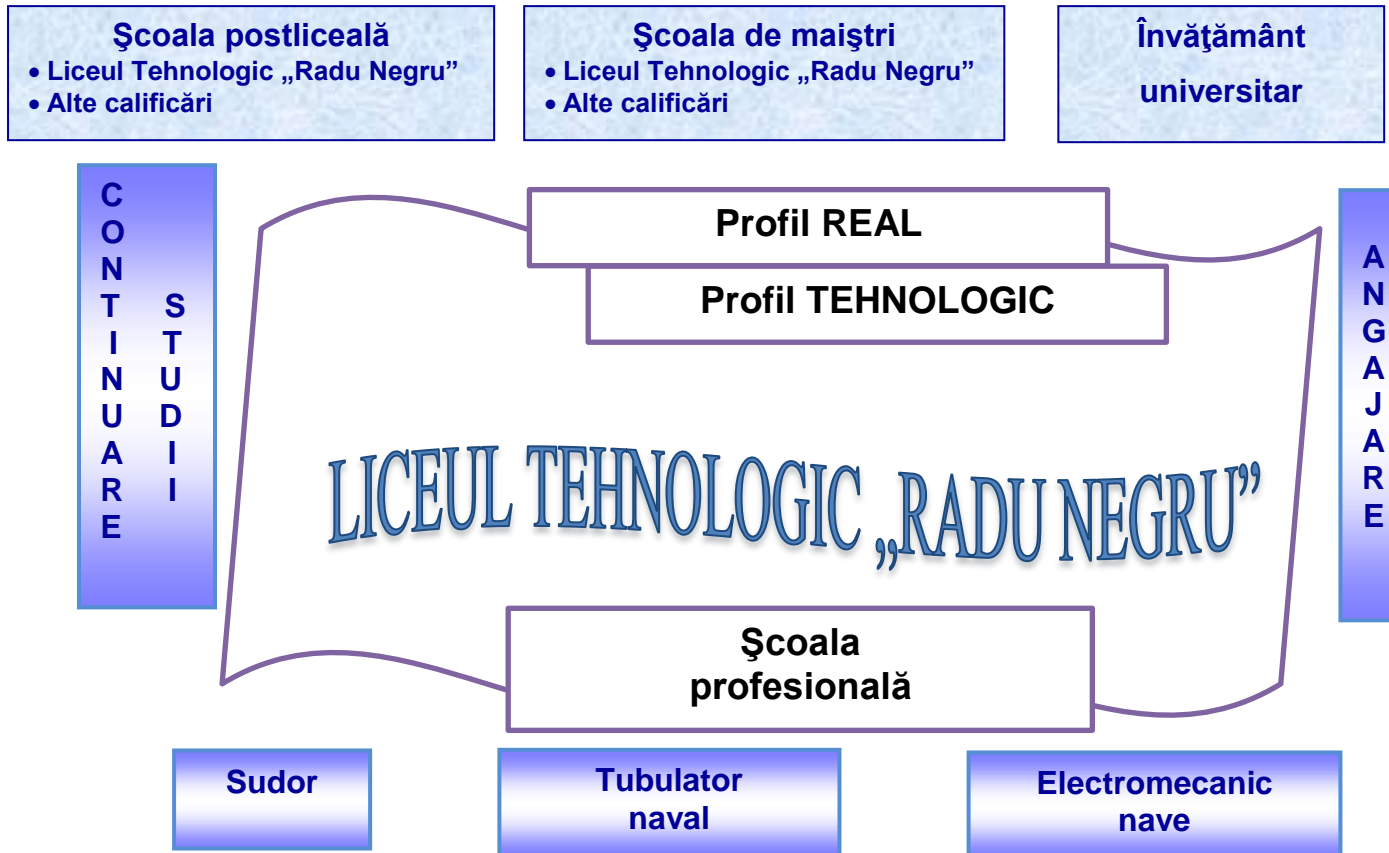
Şcoala postliceală
• Liceul Tehnologic „Radu Negru”
• Alte calificări

Şcoala de maiştri
• Liceul Tehnologic „Radu Negru”
• Alte calificări

Învăţământ universitar

CONTINUARE STUDII

Profil REAL

Profil TEHNOLOGIC

ANGAJARE

LICEUL TEHNOLOGIC „RADU NEGRU”

Şcoala profesională

Sudor

Tubulator naval

Electromecanic nave